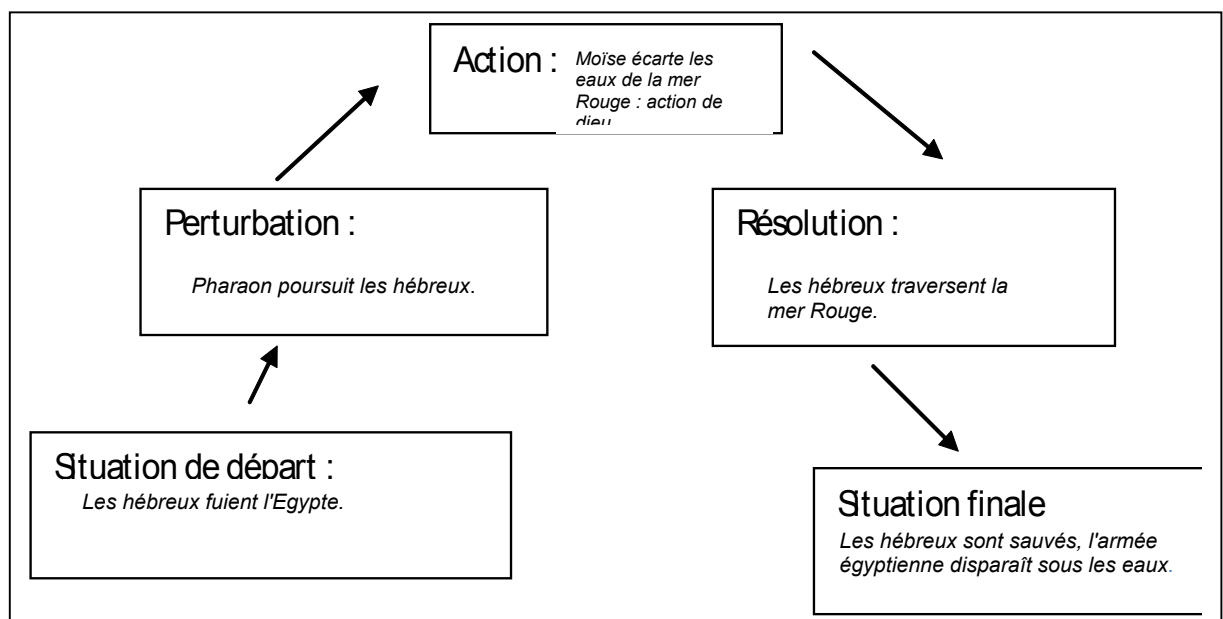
Action : Moïse écarte les eaux de la mer Rouge : action de dieu

Perturbation :

Pharaon poursuit les hébreux.

Résolution :

Les hébreux traversent la mer Rouge.

Situation de départ :

Les hébreux fuient l'Egypte.

Situation finale

Les hébreux sont sauvés, l'armée égyptienne disparaît sous les eaux.